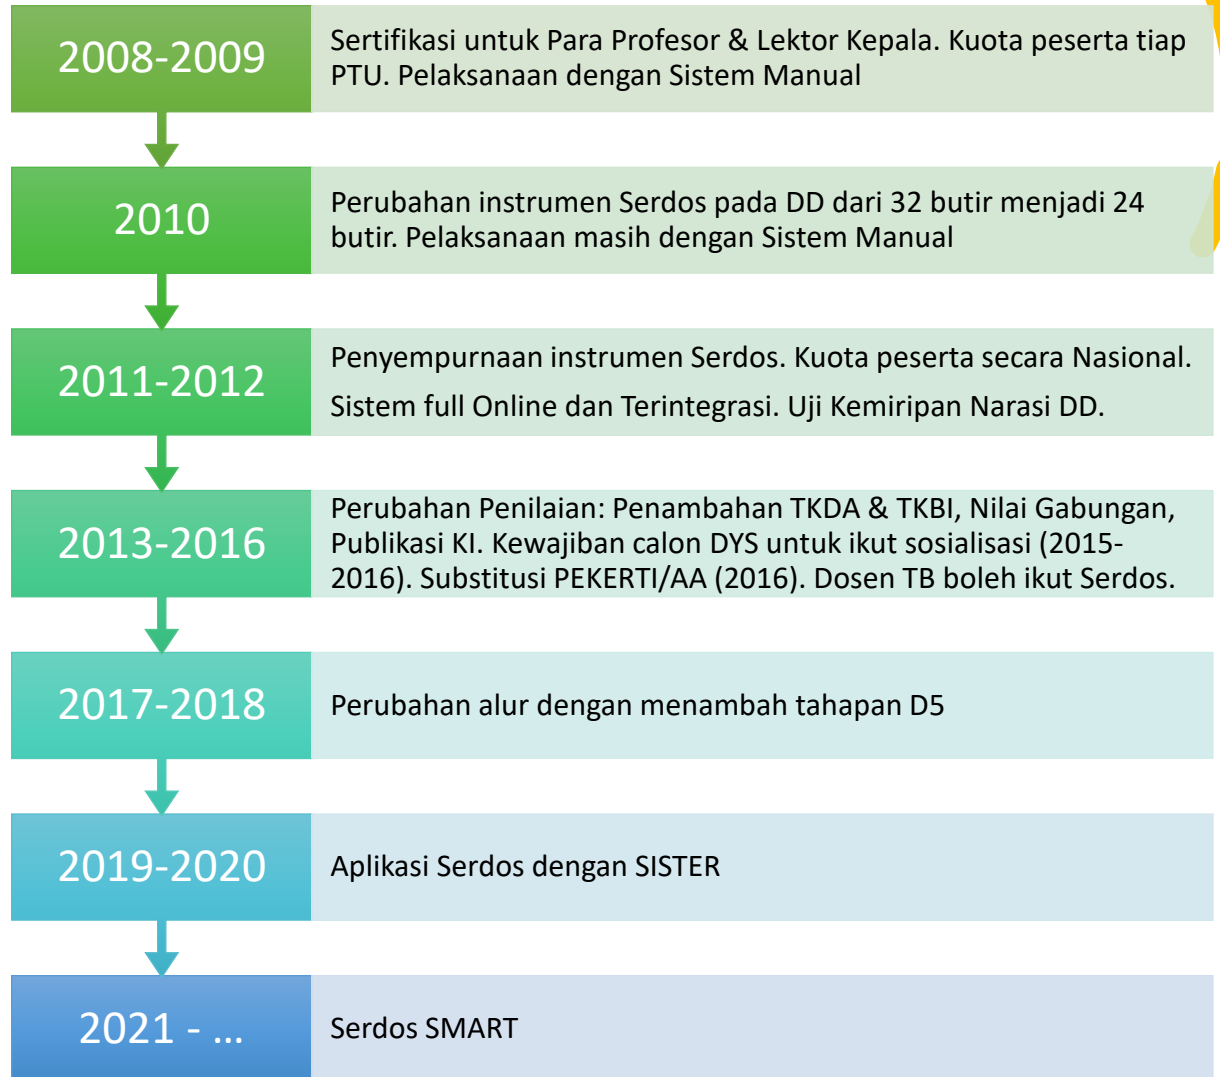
2008-2009

Sertifikasi untuk Para Profesor & Lektor Kepala. Kuota peserta tiap PTU. Pelaksanaan dengan Sistem Manual

2010

Perubahan instrumen Serdos pada DD dari 32 butir menjadi 24 butir. Pelaksanaan masih dengan Sistem Manual

2011-2012

Penyempurnaan instrumen Serdos. Kuota peserta secara Nasional.

Sistem full Online dan Terintegrasi. Uji Kemiripan Narasi DD.

2013-2016

Perubahan Penilaian: Penambahan TKDA & TKBI, Nilai Gabungan, Publikasi KI. Kewajiban calon DYS untuk ikut sosialisasi (2015-2016). Substitusi PEKERTI/AA (2016). Dosen TB boleh ikut Serdos.

2017-2018

Perubahan alur dengan menambah tahapan D5

2019-2020

Aplikasi Serdos dengan SISTER

2021 - ...

Serdos SMART